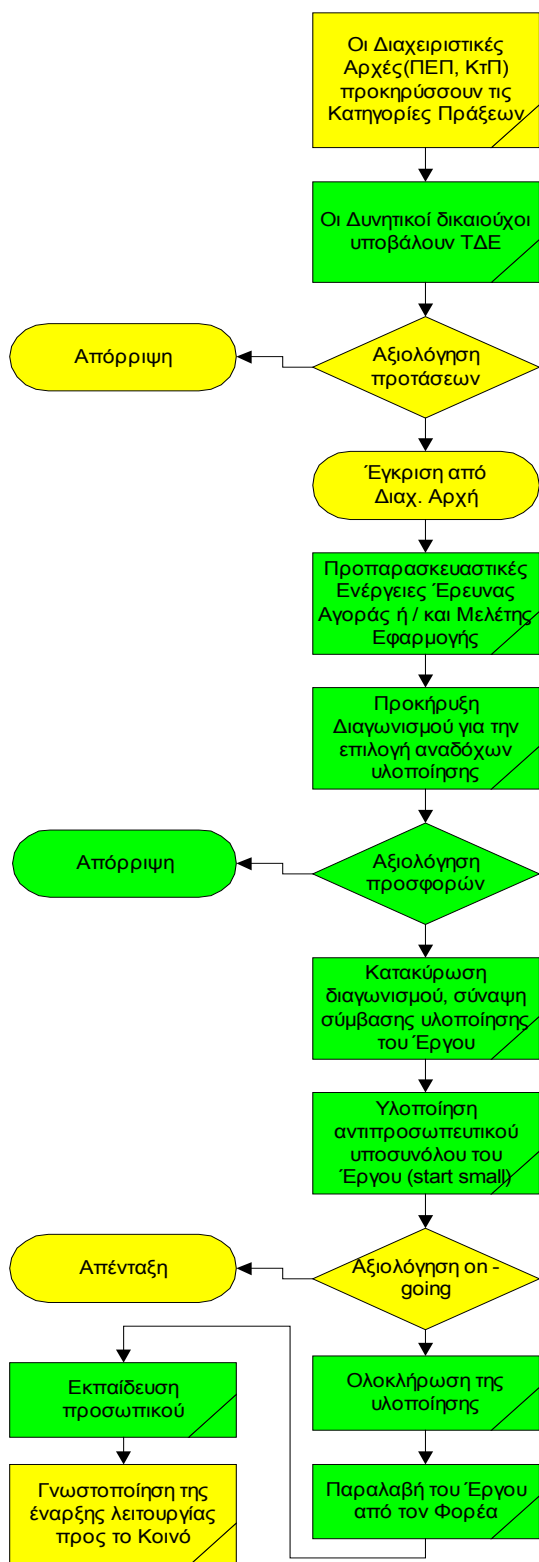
Οι Διαχειριστικές Αρχές(ΠΕΠ, ΚτΠ) προκηρύσσουν τις Κατηγορίες Πράξεων

Οι Δυνητικοί δικαιούχοι υποβάλουν ΤΔΕ

Αξιολόγηση προτάσεων

Απόρριψη

Έγκριση από Διαχ. Αρχή

Προπαρασκευαστικές Ενέργειες Έρευνας Αγοράς ή / και Μελέτης Εφαρμογής

Προκήρυξη Διαγωνισμού για την επιλογή αναδόχων υλοποίησης

Αξιολόγηση προσφορών

Απόρριψη

Κατακύρωση διαγωνισμού, σύναψη σύμβασης υλοποίησης του Έργου

Υλοποίηση αντιπροσωπευτικού υποσυνόλου του Έργου (start small)

Αξιολόγηση on - going

Απένταξη

Ολοκλήρωση της υλοποίησης

Παραλαβή του Έργου από τον Φορέα

Εκπαίδευση προσωπικού

Γνωστοποίηση της έναρξης λειτουργίας προς το Κοινό